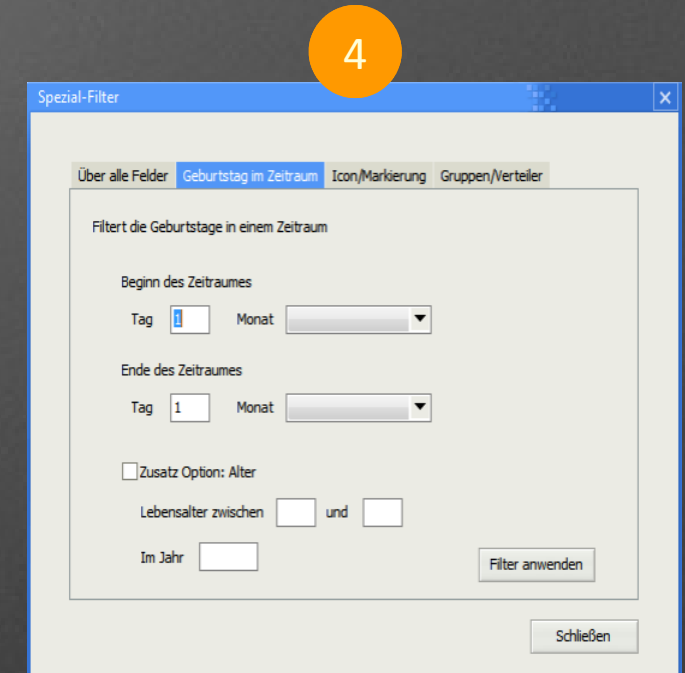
4

Spezial-Filter

Über alle Felder | Geburtstag im Zeitraum | Icon/Markierung | Gruppen/Verteiler

Filtert die Geburtstage in einem Zeitraum

Beginn des Zeitraumes

Tag 1 Monat

Ende des Zeitraumes

Tag 1 Monat

Zusatz Option: Alter

Lebensalter zwischen und

Im Jahr

Filter anwenden

Schließen